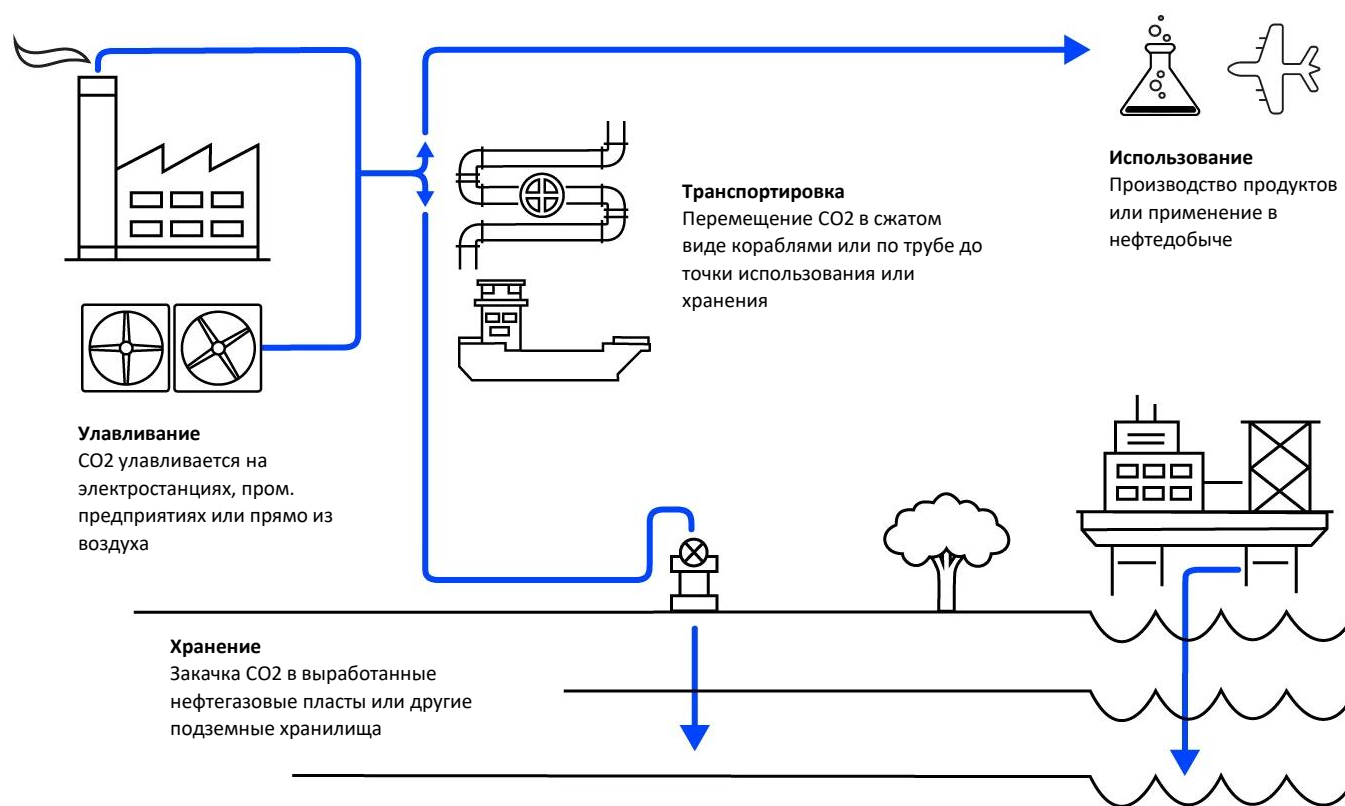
**Транспортировка**
Перемещение CO2 в сжатом виде кораблями или по трубе до точки использования или хранения

**Использование**
Производство продуктов или применение в нефтедобыче

**Улавливание**
CO2 улавливается на электростанциях, пром. предприятиях или прямо из воздуха

**Хранение**
Закачка CO2 в выработанные нефтегазовые пласты или другие подземные хранилища